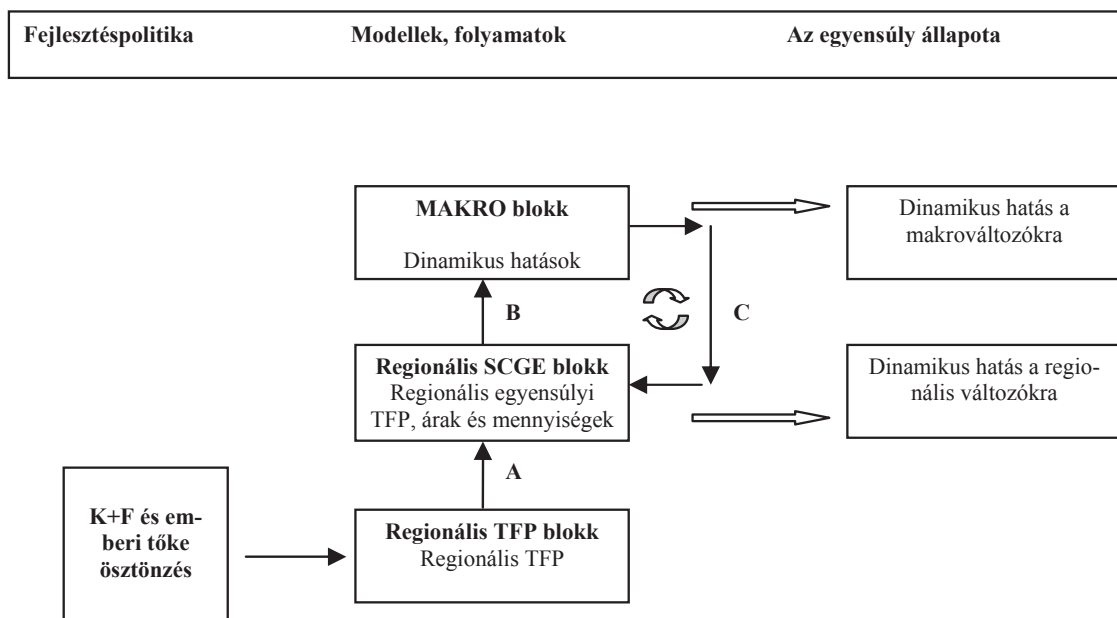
Fejlesztéspolitika

Modellek, folyamatok

Az egyensúly állapota

MAKRO blokk

Dinamikus hatások

Dinamikus hatás a makrováltozókra

B

C

Regionális SCGE blokk
Regionális egyensúlyi TFP, árak és mennyiségek

Dinamikus hatás a regionális változókra

A

K+F és emberi tőke ösztönzés

Regionális TFP blokk
Regionális TFP